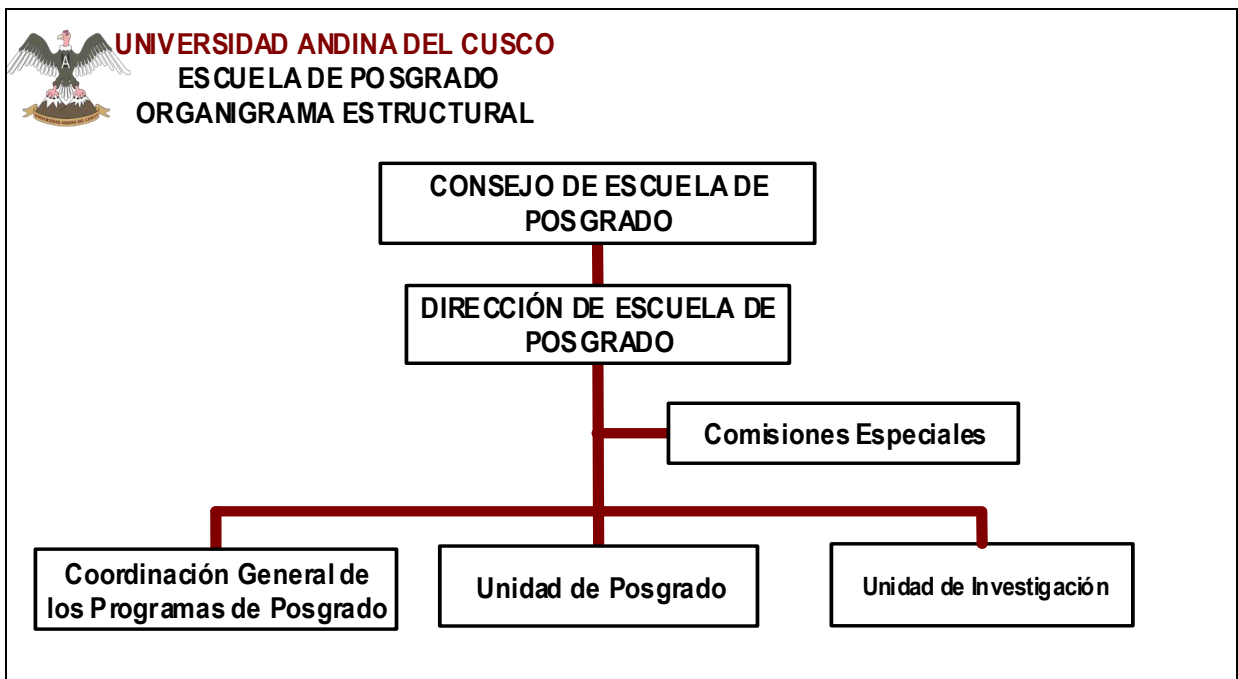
UNIVERSIDAD ANDINA DEL CUSCO
ESCUELA DE POSGRADO
ORGANIGRAMA ESTRUCTURAL

UNIVERSIDAD ANDINA DEL CUSCO

CONSEJO DE ESCUELA DE POSGRADO

DIRECCIÓN DE ESCUELA DE POSGRADO

Comisiones Especiales

Coordinación General de los Programas de Posgrado

Unidad de Posgrado

Unidad de Investigación